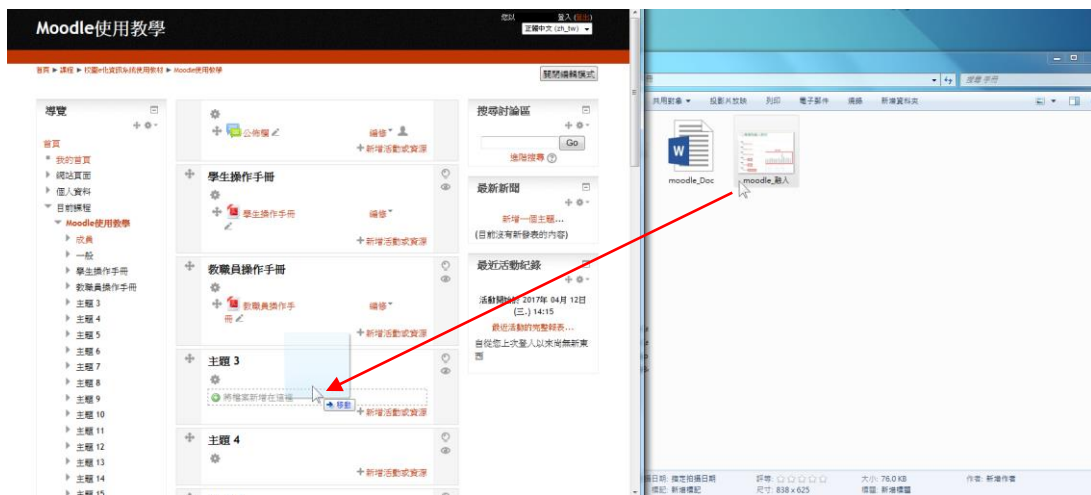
Moodle使用教學

您以 登入 (登出)
正體中文 (zh_tw)

首頁 ▶ 課程 ▶ 校園e化資訊系統使用教材 ▶ Moodle使用教學

關閉編輯模式

導覽

首頁
我的首頁
網站頁面
個人資料
目前課程
Moodle使用教學
成員
一般
學生操作手冊
教職員操作手冊
主題 3
主題 4
主題 5
主題 6
主題 7
主題 8
主題 9
主題 10
主題 11
主題 12
主題 13
主題 14
主題 15

公佈欄
編修
新增活動或資源

學生操作手冊
學生操作手冊
編修
新增活動或資源

教職員操作手冊
教職員操作手冊
編修
新增活動或資源

主題 3
將檔案新增在這裡
移動
新增活動或資源

主題 4
新增活動或資源

搜尋討論區
Go
進階搜尋

最新新聞
新增一個主題...
(目前沒有新發表的內容)

最近活動紀錄
活動開始於 2017年 04月 12日 (三.) 14:15
最近活動的完整報表...
自從您上次登入以來尚無新東西

搜尋 手冊
共用對象 ▾ 投影片放映 列印 電子郵件 燒錄 新增資料夾

moodle_Doc
moodle_匯入

拍攝日期: 指定拍攝日期
標記: 新增標記
評等:
尺寸: 838 x 625
大小: 76.0 KB
標題: 新增標題
作者: 新增作者